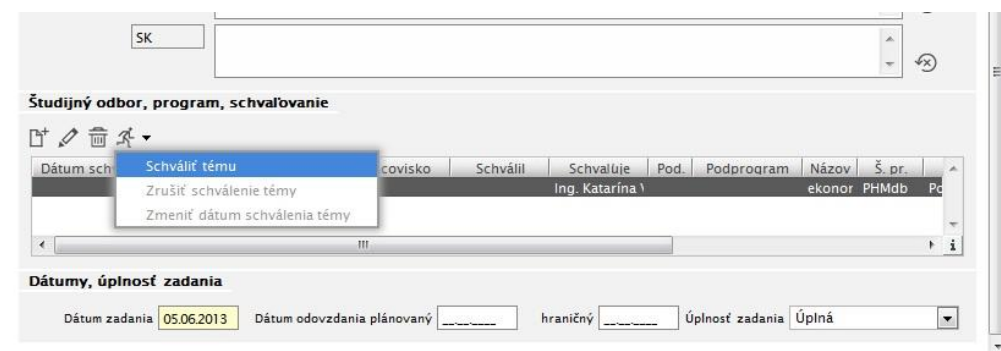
SK

Študijný odbor, program, schvaľovanie

Dátum sch | Schváliť tému | covisko | Schválil | Schvaľuje | Pod. | Podprogram | Názov | Š. pr. | Po

Zrušiť schválenie témy

Zmeniť dátum schválenia témy

Ing. Katarína \ | ekonor | PHMdb | Pc

III

i

Dátumy, úplnosť zadania

Dátum zadania 05.06.2013 Dátum odovzdania plánovaný __.__.____ hraničný __.__.____ Úplnosť zadania Úplná